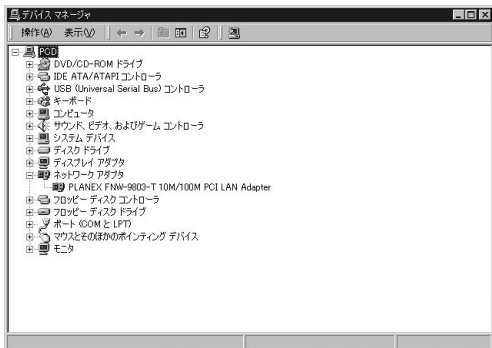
デバイス マネージャ

操作(A) 表示(V)

PCD
DVD/CD-ROM ドライブ
IDE ATA/ATAPI コントローラ
USB (Universal Serial Bus) コントローラ
キーボード
コンピュータ
サウンド、ビデオ、およびゲーム コントローラ
システム デバイス
ディスク ドライブ
ディスプレイ アダプタ
ネットワーク アダプタ
PLANEX FNW-9803-T 10M/100M PCI LAN Adapter
フロッピー ディスク コントローラ
フロッピー ディスク ドライブ
ポート (COM と LPT)
マウスとそのほかのポインティング デバイス
モニタ